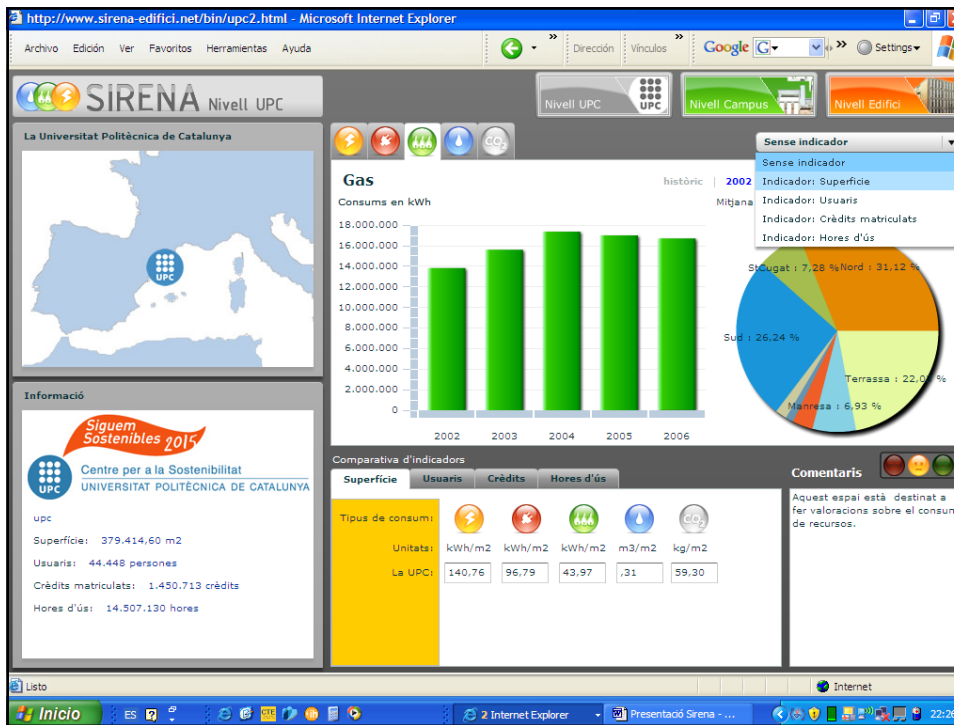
http://www.sirena-edifici.net/bin/upc2.html - Microsoft Internet Explorer

Archivo Edición Ver Favoritos Herramientas Ayuda

Dirección Vínculos Google G Settings

SIRENA Nivell UPC

Nivell UPC UPC
Nivell Campus
Nivell Edifici

La Universitat Politècnica de Catalunya

UPC

Informació

Siguem Sostenibles 2015

UPC Centre per a la Sostenibilitat
UNIVERSITAT POLITÈCNICA DE CATALUNYA

upc

Superfície: 379.414,60 m2

Usuaris: 44.448 persones

Crèdits matriculats: 1.450.713 crèdits

Hores d'ús: 14.507.130 hores

$CO_2$

Gas

històric | 2002

Consums en kWh

Mitjana

| 18.000.000 |
|---|
| 16.000.000 |
| 14.000.000 |
| 12.000.000 |
| 10.000.000 |
| 8.000.000 |
| 6.000.000 |
| 4.000.000 |
| 2.000.000 |
| 0 |

2002 2003 2004 2005 2006

Sense indicador

Sense indicador
Indicador: Superfície
Indicador: Usuaris
Indicador: Crèdits matriculats
Indicador: Hores d'ús

StCugat : 7,28 %
Nord : 31,12 %
Sud : 26,24 %
Terrassa : 22,0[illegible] %
Manresa : 6,93 %

Comparativa d'indicadors

Superfície Usuaris Crèdits Hores d'ús

| Tipus de consum: | | | | | $CO_2$ |
|---|---|---|---|---|---|
| Unitats: | kWh/m2 | kWh/m2 | kWh/m2 | m3/m2 | kg/m2 |
| La UPC: | 140,76 | 96,79 | 43,97 | ,31 | 59,30 |

Comentaris

Aquest espai està destinat a fer valoracions sobre el consun de recursos.

Listo

Internet

Inicio ES 2 Internet Explorer Presentació Sirena - ... 22:2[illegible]